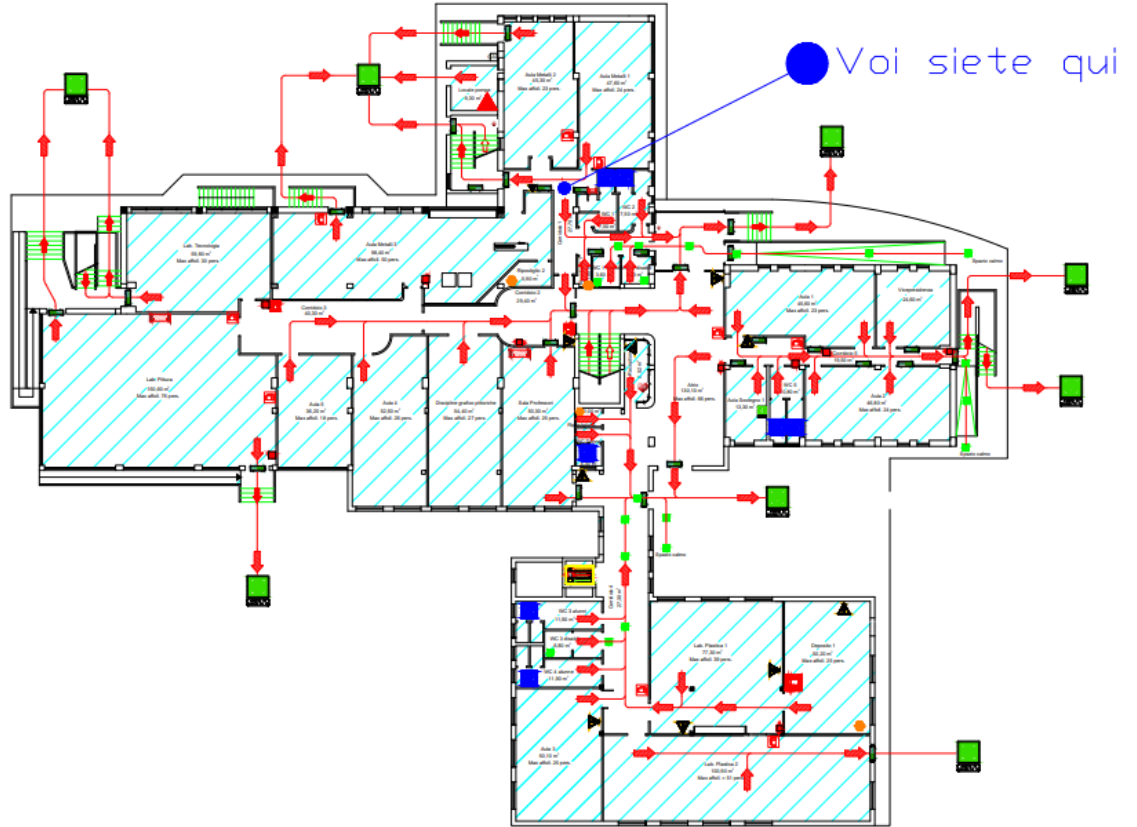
Voi siete qui

Aula Metalli 2
Max affoll. 23 pers.

Aula Metalli 1
47,80 m²
Max affoll. 24 pers.

Locale pompe

Lab. Tecnologia
Max affoll. 30 pers.

Aula Metalli 3
Max affoll. 50 pers.

Ripostiglio 2

Corridoio 2

Corridoio 3

Lab. Pittura
Max affoll. 75 pers.

Aula 6
Max affoll. 18 pers.

Aula 4
Max affoll. 26 pers.

Discipline grafico pittoriche
Max affoll. 27 pers.

Sala Professori

Atrio

Aula 1
Max affoll. 23 pers.

Vicepresidenza

Aula 2
Max affoll. 24 pers.

Aula Sostegno 1

Spazio calmo

Spazio calmo

Spazio calmo

WC 2 alunni

WC 3 disabili

WC 4 alunni

Lab. Plastica 1
Max affoll. 39 pers.

Deposito 1
Max affoll. 20 pers.

Aula 3
Max affoll. 26 pers.

Lab. Plastica 2
Max affoll. = 51 pers.